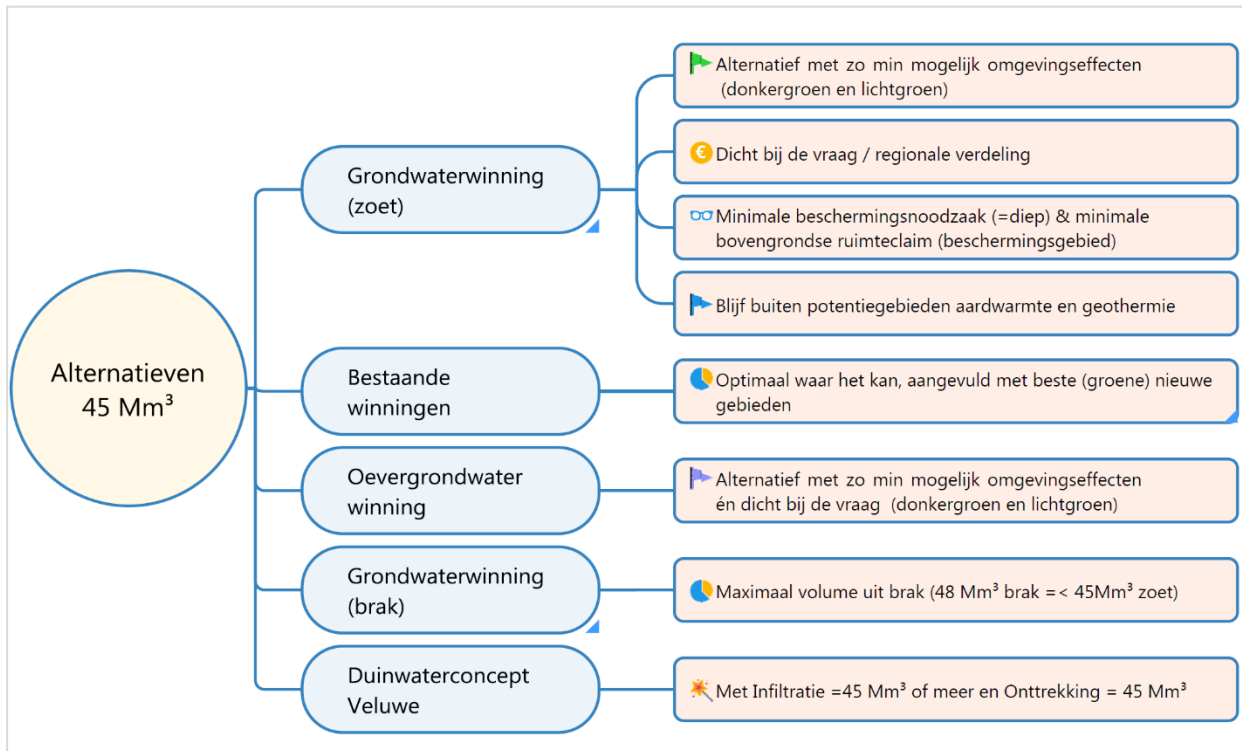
Alternatieven 45 Mm³

Grondwaterwinning (zoet)

Alternatief met zo min mogelijk omgevingseffecten (donkergroen en lichtgroen)

Dicht bij de vraag / regionale verdeling

Minimale beschermingsnoodzaak (=diep) & minimale bovengrondse ruimteclaim (beschermingsgebied)

Blijf buiten potentiegebieden aardwarmte en geothermie

Bestaande winningen

Optimaal waar het kan, aangevuld met beste (groene) nieuwe gebieden

Oevergrondwater winning

Alternatief met zo min mogelijk omgevingseffecten én dicht bij de vraag (donkergroen en lichtgroen)

Grondwaterwinning (brak)

Maximaal volume uit brak (48 Mm³ brak =< 45Mm³ zoet)

Duinwaterconcept Veluwe

Met Infiltratie =45 Mm³ of meer en Onttrekking = 45 Mm³